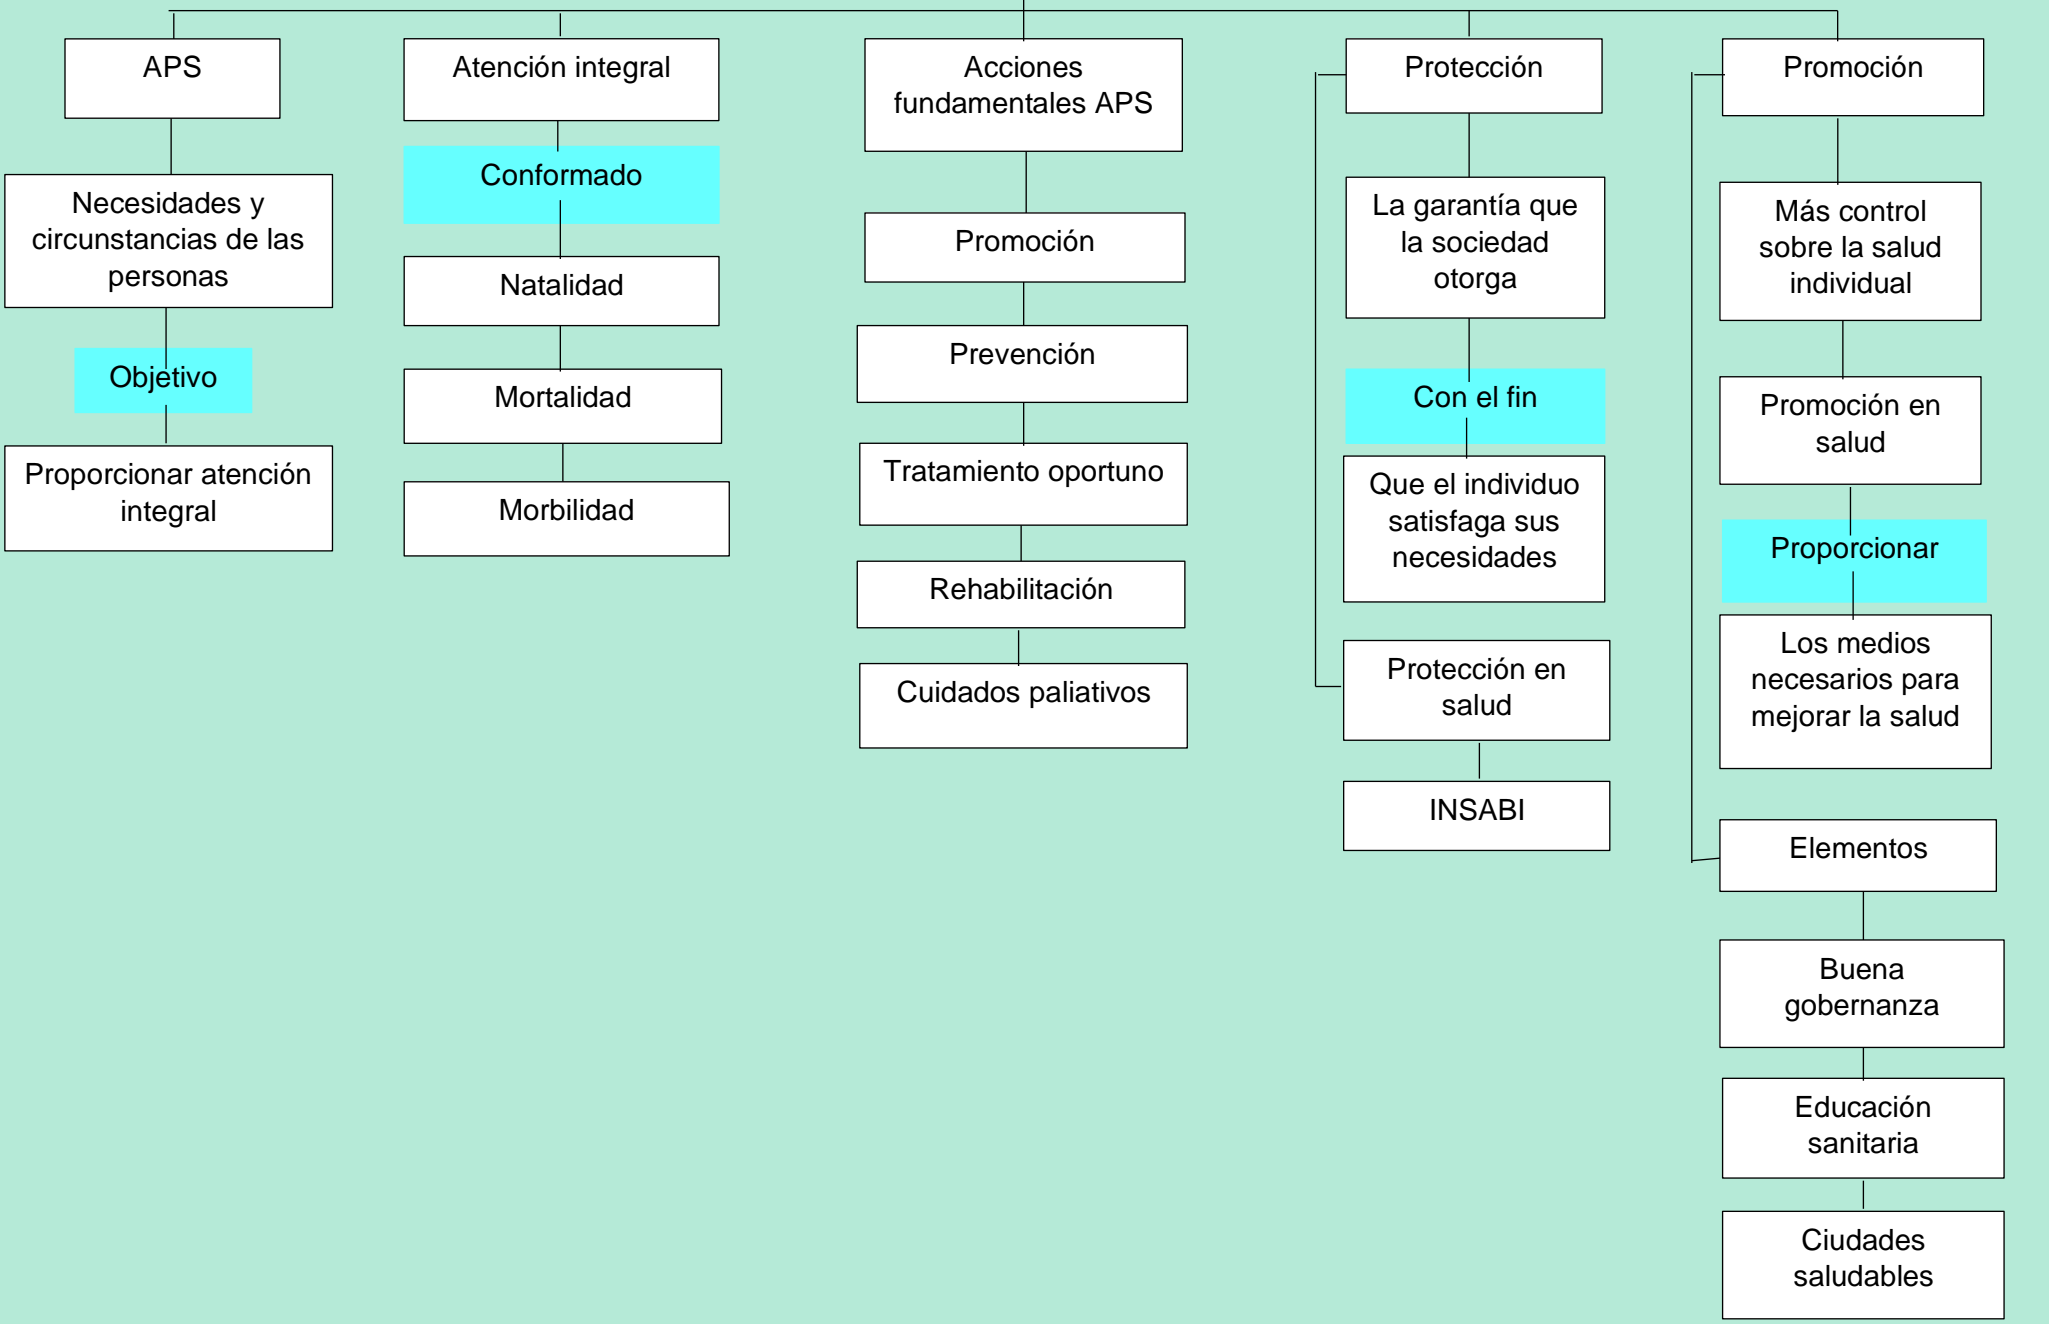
APS

Necesidades y circunstancias de las personas

Objetivo

Proporcionar atención integral

Atención integral

Conformado

Natalidad

Mortalidad

Morbilidad

Acciones fundamentales APS

Promoción

Prevención

Tratamiento oportuno

Rehabilitación

Cuidados paliativos

Protección

La garantía que la sociedad otorga

Con el fin

Que el individuo satisfaga sus necesidades

Protección en salud

INSABI

Promoción

Más control sobre la salud individual

Promoción en salud

Proporcionar

Los medios necesarios para mejorar la salud

Elementos

Buena gobernanza

Educación sanitaria

Ciudades saludables